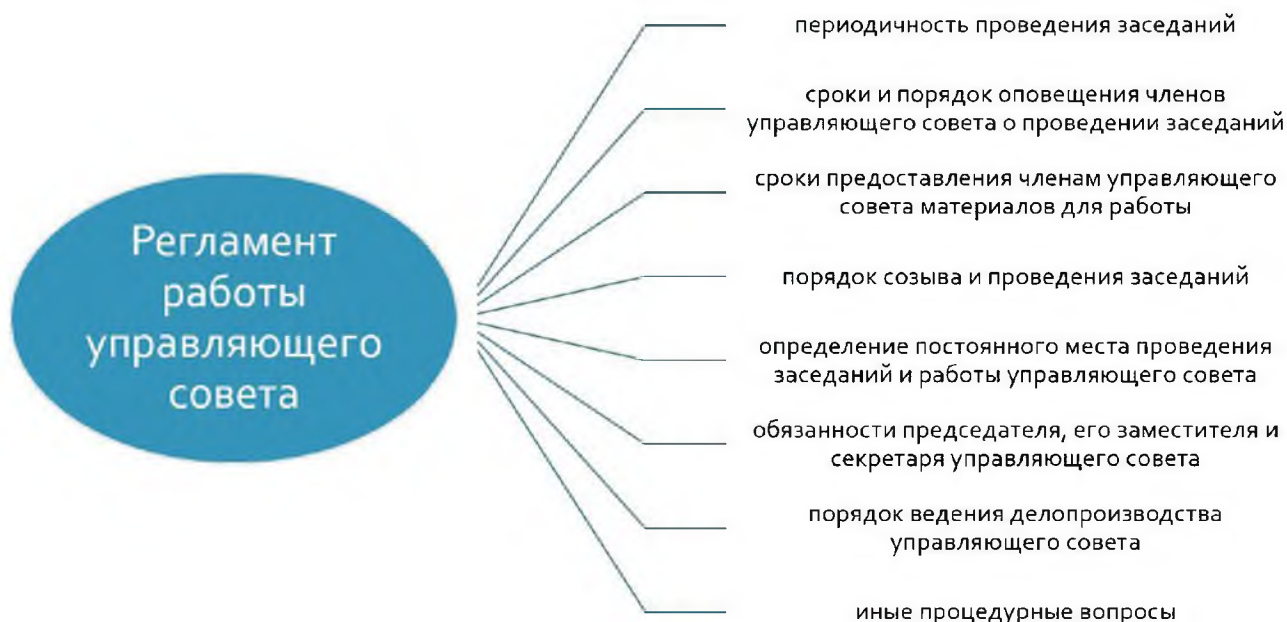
Регламент работы управляющего совета

периодичность проведения заседаний

сроки и порядок оповещения членов управляющего совета о проведении заседаний

сроки предоставления членам управляющего совета материалов для работы

порядок созыва и проведения заседаний

определение постоянного места проведения заседаний и работы управляющего совета

обязанности председателя, его заместителя и секретаря управляющего совета

порядок ведения делопроизводства управляющего совета

иные процедурные вопросы